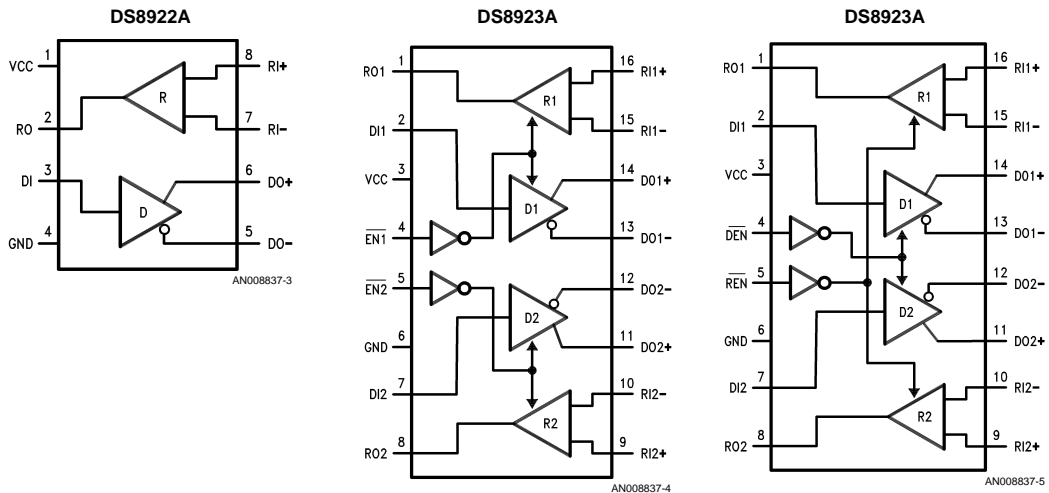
DS8922A

VCC 1
RO 2
DI 3
GND 4
8 RI+
7 RI−
6 DO+
5 DO−
R
D

AN008837-3

DS8923A

RO1 1
DI1 2
VCC 3
$\overline{EN1}$ 4
$\overline{EN2}$ 5
GND 6
DI2 7
RO2 8
16 RI1+
15 RI1−
14 DO1+
13 DO1−
12 DO2−
11 DO2+
10 RI2−
9 RI2+
R1
D1
D2
R2

AN008837-4

DS8923A

RO1 1
DI1 2
VCC 3
$\overline{DEN}$ 4
$\overline{REN}$ 5
GND 6
DI2 7
RO2 8
16 RI1+
15 RI1−
14 DO1+
13 DO1−
12 DO2−
11 DO2+
10 RI2−
9 RI2+
R1
D1
D2
R2

AN008837-5